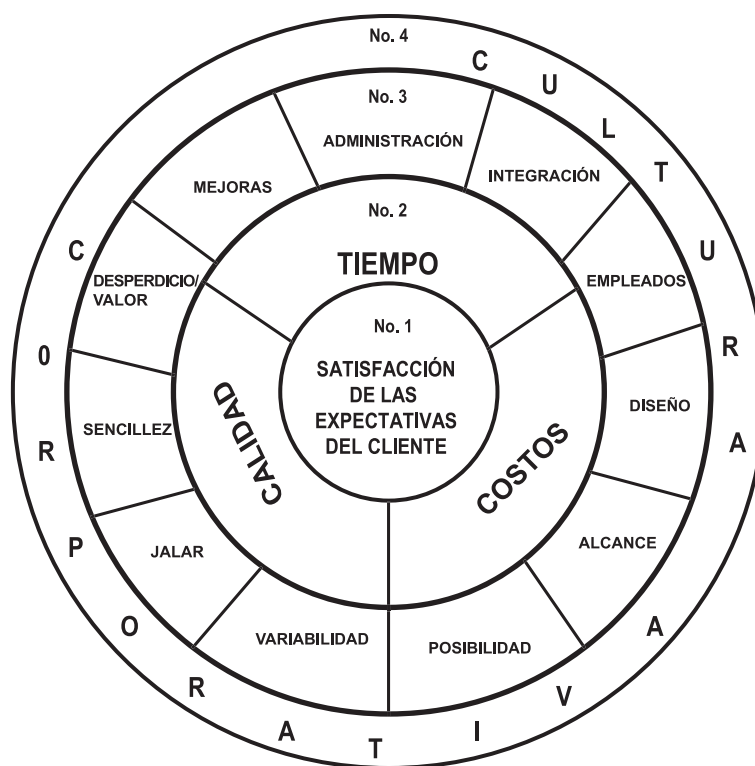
No. 4

CULTURA CORPORATIVA

No. 3

ADMINISTRACIÓN

INTEGRACIÓN

EMPLEADOS

DISEÑO

ALCANCE

POSIBILIDAD

VARIABILIDAD

JALAR

SENCILLEZ

DESPERDICIO/ VALOR

MEJORAS

No. 2

TIEMPO

COSTOS

CALIDAD

No. 1

SATISFACCIÓN DE LAS EXPECTATIVAS DEL CLIENTE